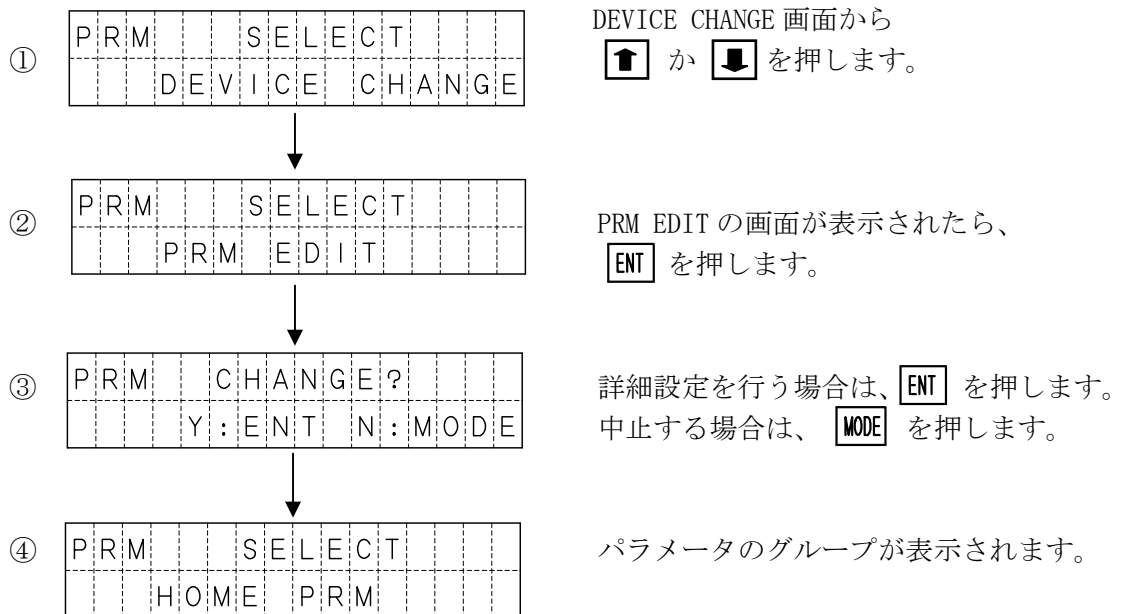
① PRM SELECT
DEVICE CHANGE

DEVICE CHANGE 画面から
⬆ か ⬇ を押します。

② PRM SELECT
PRM EDIT

PRM EDIT の画面が表示されたら、
ENT を押します。

③ PRM CHANGE?
Y:ENT N:MODE

詳細設定を行う場合は、ENT を押します。
中止する場合は、 MODE を押します。

④ PRM SELECT
HOME PRM

パラメータのグループが表示されます。